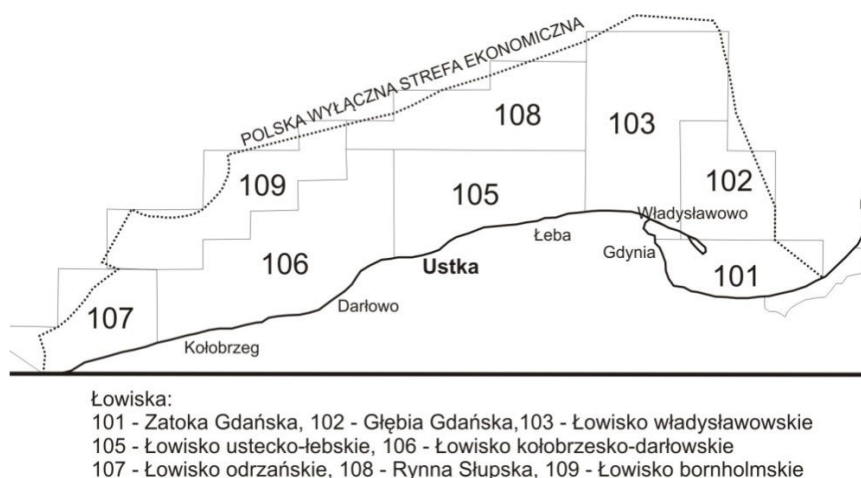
POLSKA WYŁĄCZNA STREFA EKONOMICZNA

108

103

109

105

102

Władysławowo

Łeba

106

Ustka

Gdynia

101

Darłowo

107

Kołobrzeg

Łowiska:
101 - Zatoka Gdańska, 102 - Głębia Gdańska,103 - Łowisko władysławowskie
105 - Łowisko ustecko-łebskie, 106 - Łowisko kołobrzesko-darłowskie
107 - Łowisko odrzańskie, 108 - Rynna Słupska, 109 - Łowisko bornholmskie